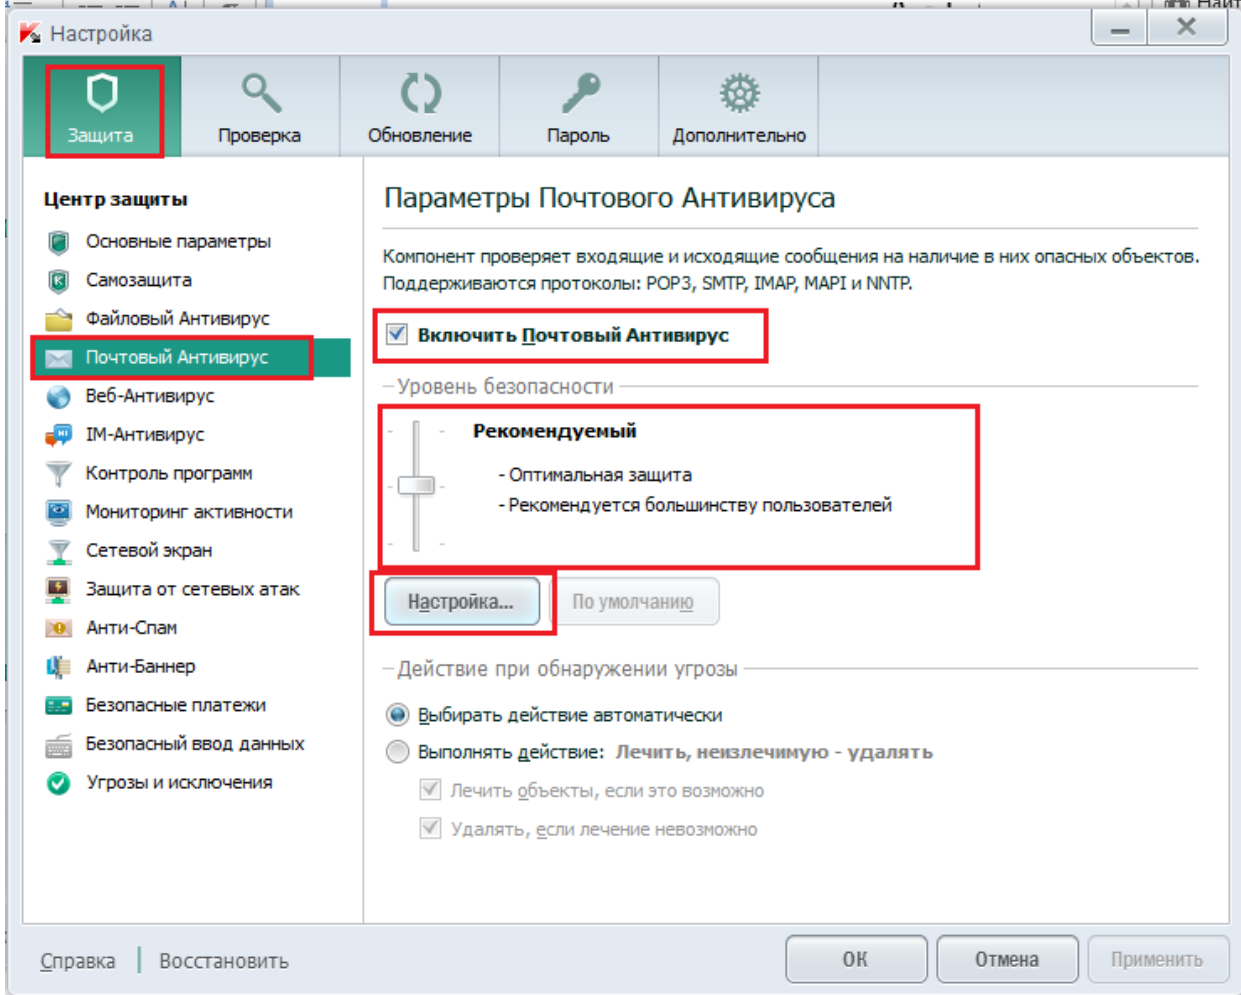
Настройка

Защита
Проверка
Обновление
Пароль
Дополнительно

Центр защиты
Основные параметры
Самозащита
Файловый Антивирус
Почтовый Антивирус
Веб-Антивирус
IM-Антивирус
Контроль программ
Мониторинг активности
Сетевой экран
Защита от сетевых атак
Анти-Спам
Анти-Баннер
Безопасные платежи
Безопасный ввод данных
Угрозы и исключения

Параметры Почтового Антивируса

Компонент проверяет входящие и исходящие сообщения на наличие в них опасных объектов. Поддерживаются протоколы: POP3, SMTP, IMAP, MAPI и NNTP.

Включить Почтовый Антивирус

Уровень безопасности

Рекомендуемый
- Оптимальная защита
- Рекомендуется большинству пользователей

Настройка...
По умолчанию

Действие при обнаружении угрозы

Выбирать действие автоматически
Выполнять действие: Лечить, неизлечимую - удалять
Лечить объекты, если это возможно
Удалять, если лечение невозможно

Справка
Восстановить
OK
Отмена
Применить